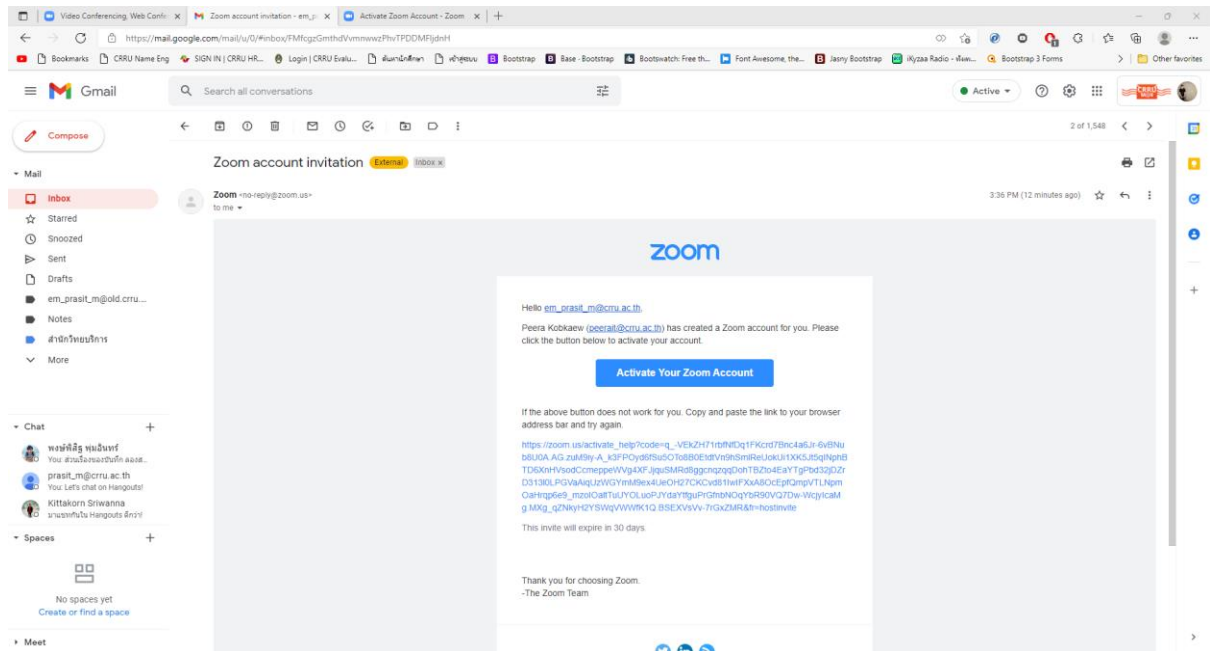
Video Conferencing, Web Confe ×
Zoom account invitation - em_p ×
Activate Zoom Account - Zoom ×
+

https://mail.google.com/mail/u/0/#inbox/FMfcgzGmthdVvmnwzPhvTPDDMFljdnH

Bookmarks
CRRU Name Eng
SIGN IN | CRRU HR...
Login | CRRU Evalu...
ค้นหานักศึกษา
ศักสูตรบบ
Bootstrap
Base - Bootstrap
Bootswatch: Free th...
Font Awesome, the...
Jasny Bootstrap
iKyzaa Radio - ฟังเพ...
Bootstrap 3 Forms
Other favorites

Gmail
Search all conversations
Active
CRRU

Compose
Mail
Inbox
Starred
Snoozed
Sent
Drafts
em_prasit_m@old.crru...
Notes
สำนักวิทยบริการ
More

Chat
พงษ์พิสิฐ พุ่มอินทร์
You: ส่วนเรื่องของบันทึก ลองส...
prasit_m@crru.ac.th
You: Let's chat on Hangouts!
Kittakorn Sriwanna
มาแชทกันใน Hangouts สิคะ!

Spaces
No spaces yet
Create or find a space

Meet

2 of 1,548

Zoom account invitation External Inbox ×

Zoom <no-reply@zoom.us>
to me
3:36 PM (12 minutes ago)

zoom

Hello em_prasit_m@crru.ac.th,

Peera Kobkaew (peerait@crru.ac.th) has created a Zoom account for you. Please click the button below to activate your account.

Activate Your Zoom Account

If the above button does not work for you. Copy and paste the link to your browser address bar and try again.

https://zoom.us/activate_help?code=q_-VEkZH71rbfNfDq1FKcrd7Bnc4a6Jr-6vBNub8U0A.AG.zuM9iy-A_k3FPOyd6fSu5OTo8B0EtdfVn9hSmlReIJokUr1XK5Jt5qINphBTD6KnHVsodCcmeppeWVg4XFJjquSMRd8ggcnqzqqDohTBZto4EaYTgPbd32jDZrD313l0LPGVaAiqUzWGYmM9ex4UeOH27CKCvd81IwtFXxA8OcEpfQmpVTLNpmOaHrqp6e9_mzolOaltTuUYOLuoPJYdaYtfguPrGfnbNOqYbR90VQ7Dw-WcjyIcaMg.MXg_qZNkyH2YSWqVWWfK1Q.BSEXVsVv-7rGxZMR&fr=hostinvite

This invite will expire in 30 days.

Thank you for choosing Zoom.
-The Zoom Team